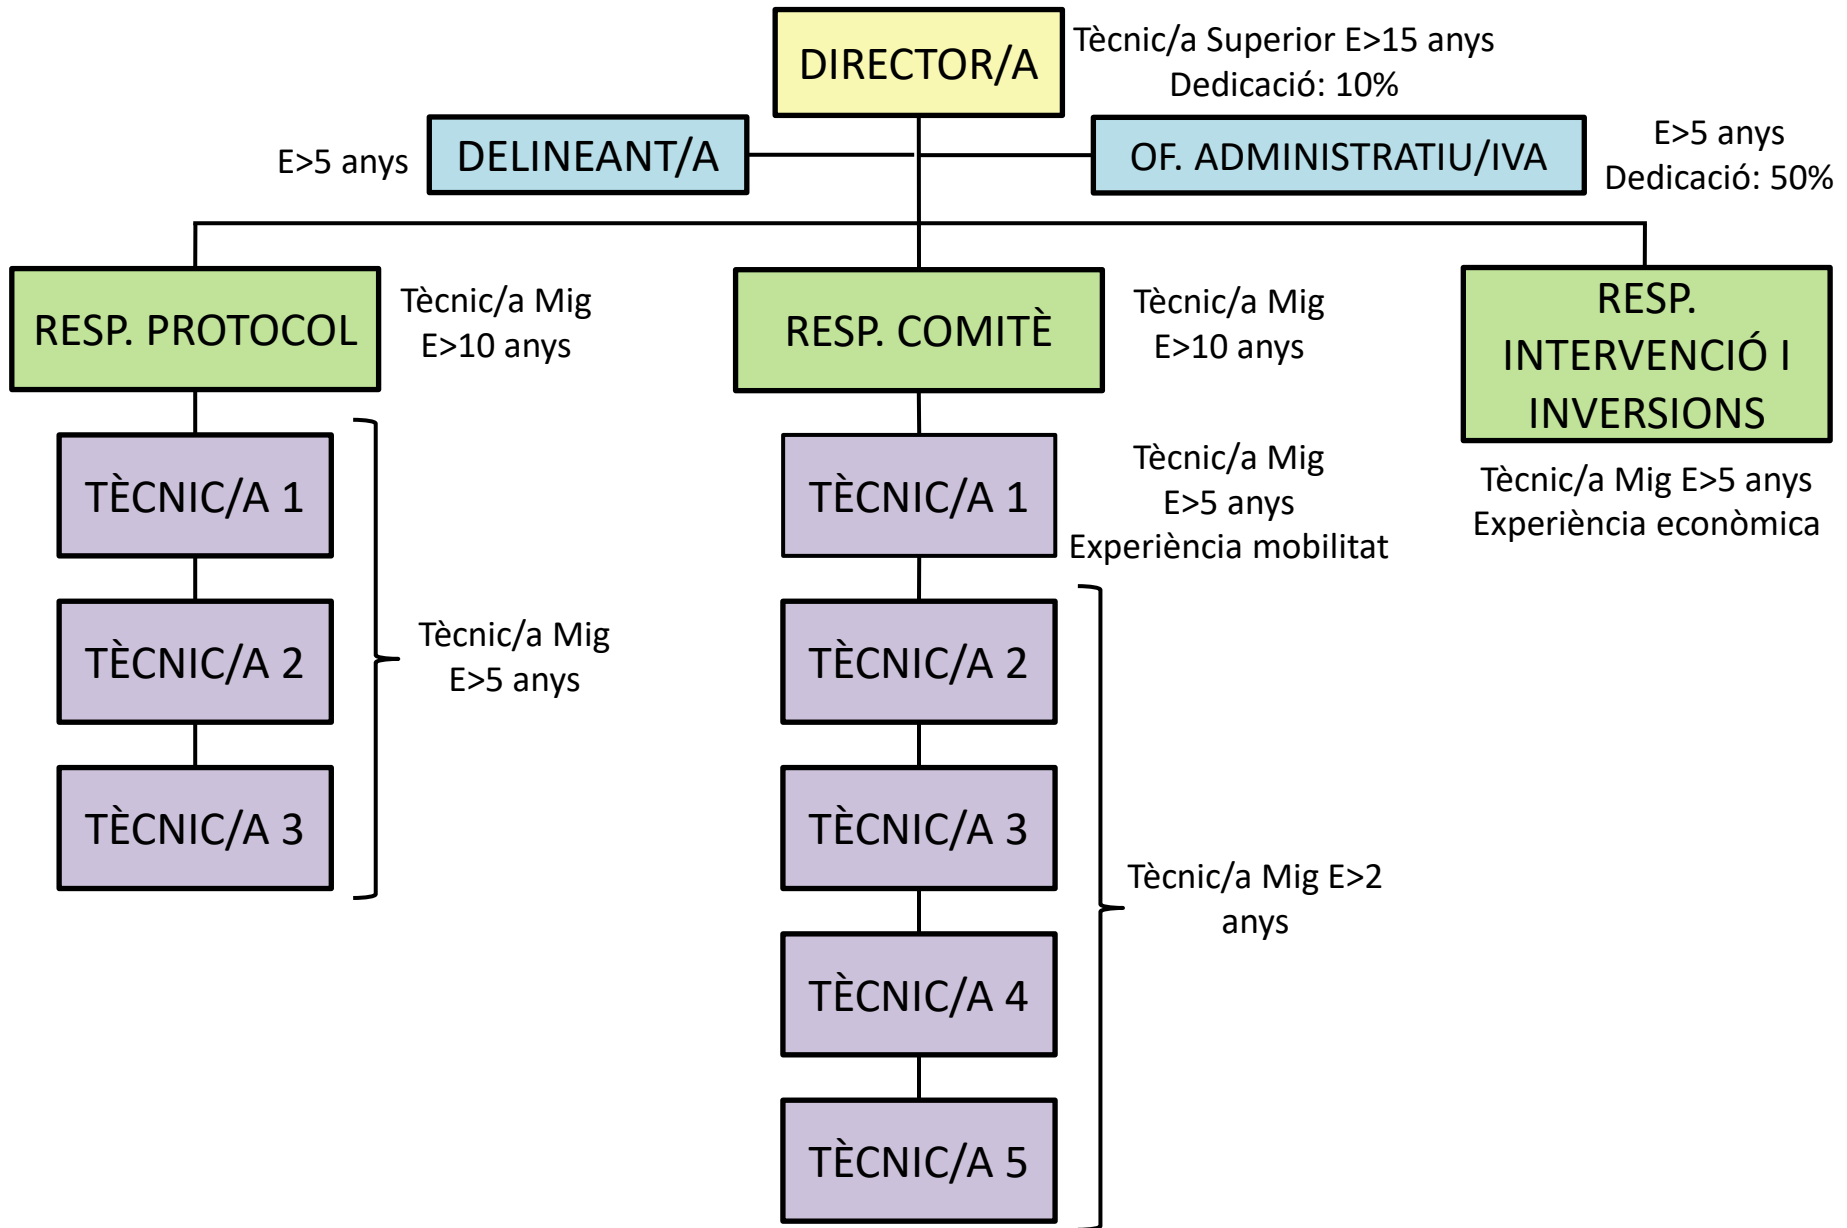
DIRECTOR/A

Tècnic/a Superior E>15 anys
Dedicació: 10%

E>5 anys

DELINEANT/A

OF. ADMINISTRATIU/IVA

E>5 anys
Dedicació: 50%

RESP. PROTOCOL

Tècnic/a Mig
E>10 anys

RESP. COMITÈ

Tècnic/a Mig
E>10 anys

RESP. INTERVENCIÓ I INVERSIONS

Tècnic/a Mig E>5 anys
Experiència econòmica

TÈCNIC/A 1

TÈCNIC/A 2

TÈCNIC/A 3

Tècnic/a Mig
E>5 anys

TÈCNIC/A 1

Tècnic/a Mig
E>5 anys
Experiència mobilitat

TÈCNIC/A 2

TÈCNIC/A 3

TÈCNIC/A 4

TÈCNIC/A 5

Tècnic/a Mig E>2 anys